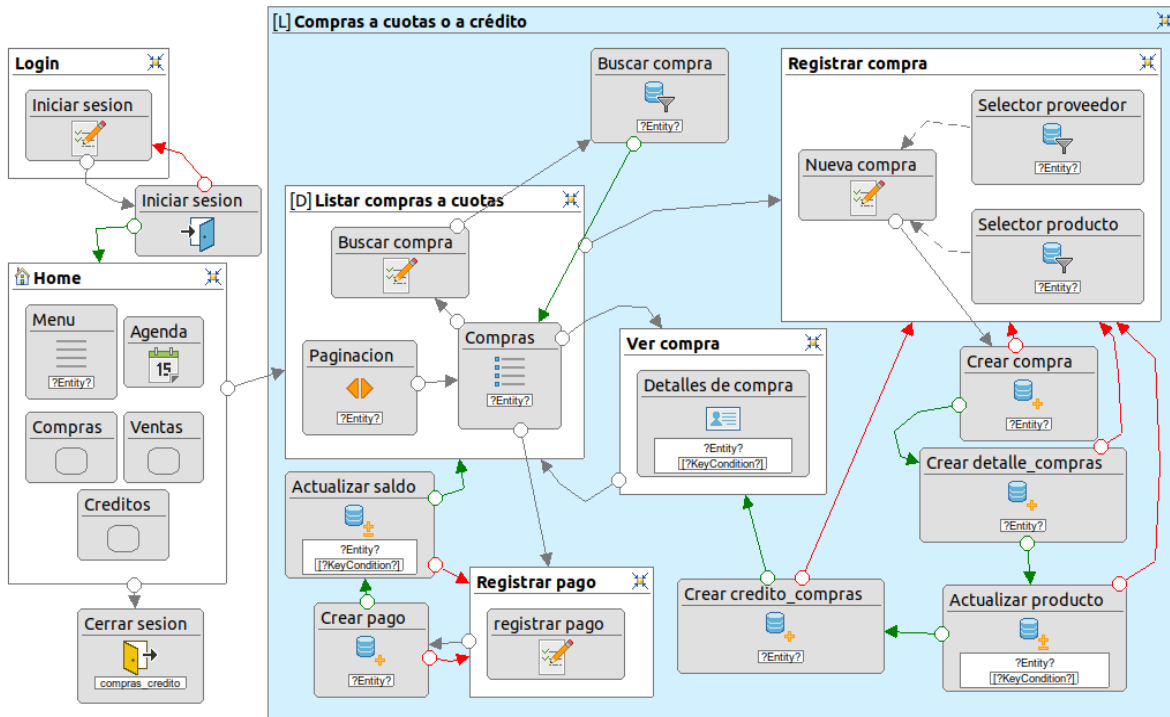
[L] Compras a cuotas o a crédito

Login

Iniciar sesion

Iniciar sesion

Home

Menu

?Entity?

Agenda

15

Compras

Ventas

Creditos

Cerrar sesion

compras_credito

Buscar compra

?Entity?

[D] Listar compras a cuotas

Buscar compra

Paginacion

?Entity?

Compras

?Entity?

Actualizar saldo

?Entity?
[?KeyCondition?]

Crear pago

?Entity?

Registrar pago

registrar pago

Ver compra

Detalles de compra

?Entity?
[?KeyCondition?]

Registrar compra

Selector proveedor

?Entity?

Nueva compra

Selector producto

?Entity?

Crear compra

?Entity?

Crear detalle_compras

?Entity?

Crear credito_compras

?Entity?

Actualizar producto

?Entity?
[?KeyCondition?]